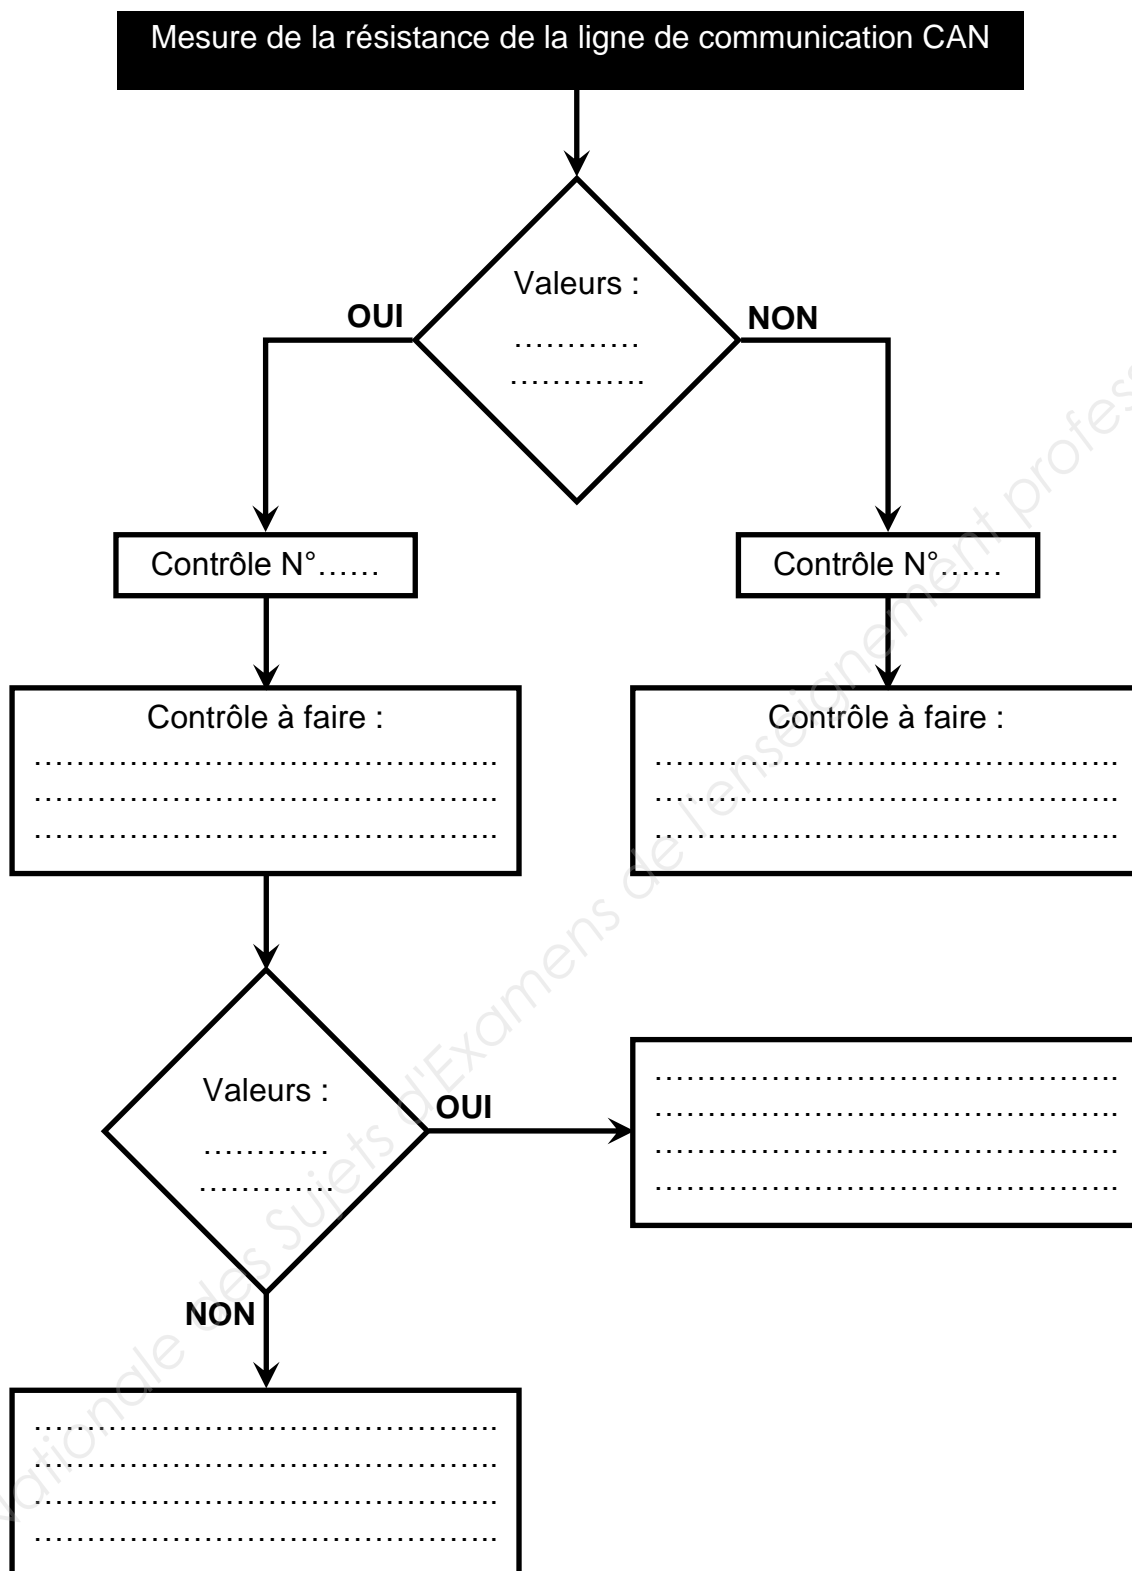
Mesure de la résistance de la ligne de communication CAN

Valeurs :
…………
…………

OUI

NON

Contrôle N°……

Contrôle N°……

Contrôle à faire :
……………………………………
……………………………………
……………………………………

Contrôle à faire :
……………………………………
……………………………………
……………………………………

Valeurs :
…………
…………

OUI

……………………………………
……………………………………
……………………………………
……………………………………

NON

……………………………………
……………………………………
……………………………………
……………………………………

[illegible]ationale des Sujets d'Examens de l'enseignement profes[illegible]